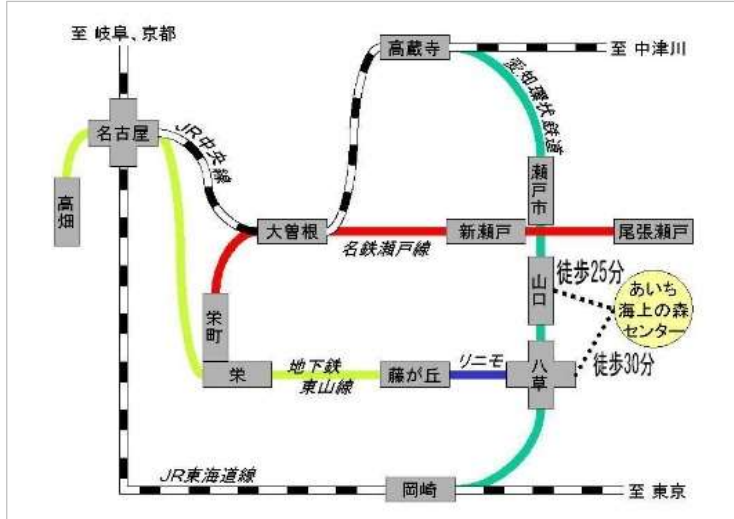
至 岐阜、京都

高蔵寺

至 中津川

名古屋

JR中央線

愛知環状鉄道

高畑

瀬戸市

大曽根

新瀬戸

尾張瀬戸

名鉄瀬戸線

徒歩25分

山口

あいち海上の森センター

栄町

地下鉄東山線

リニモ

栄

藤が丘

八草

徒歩30分

JR東海道線

岡崎

至 東京